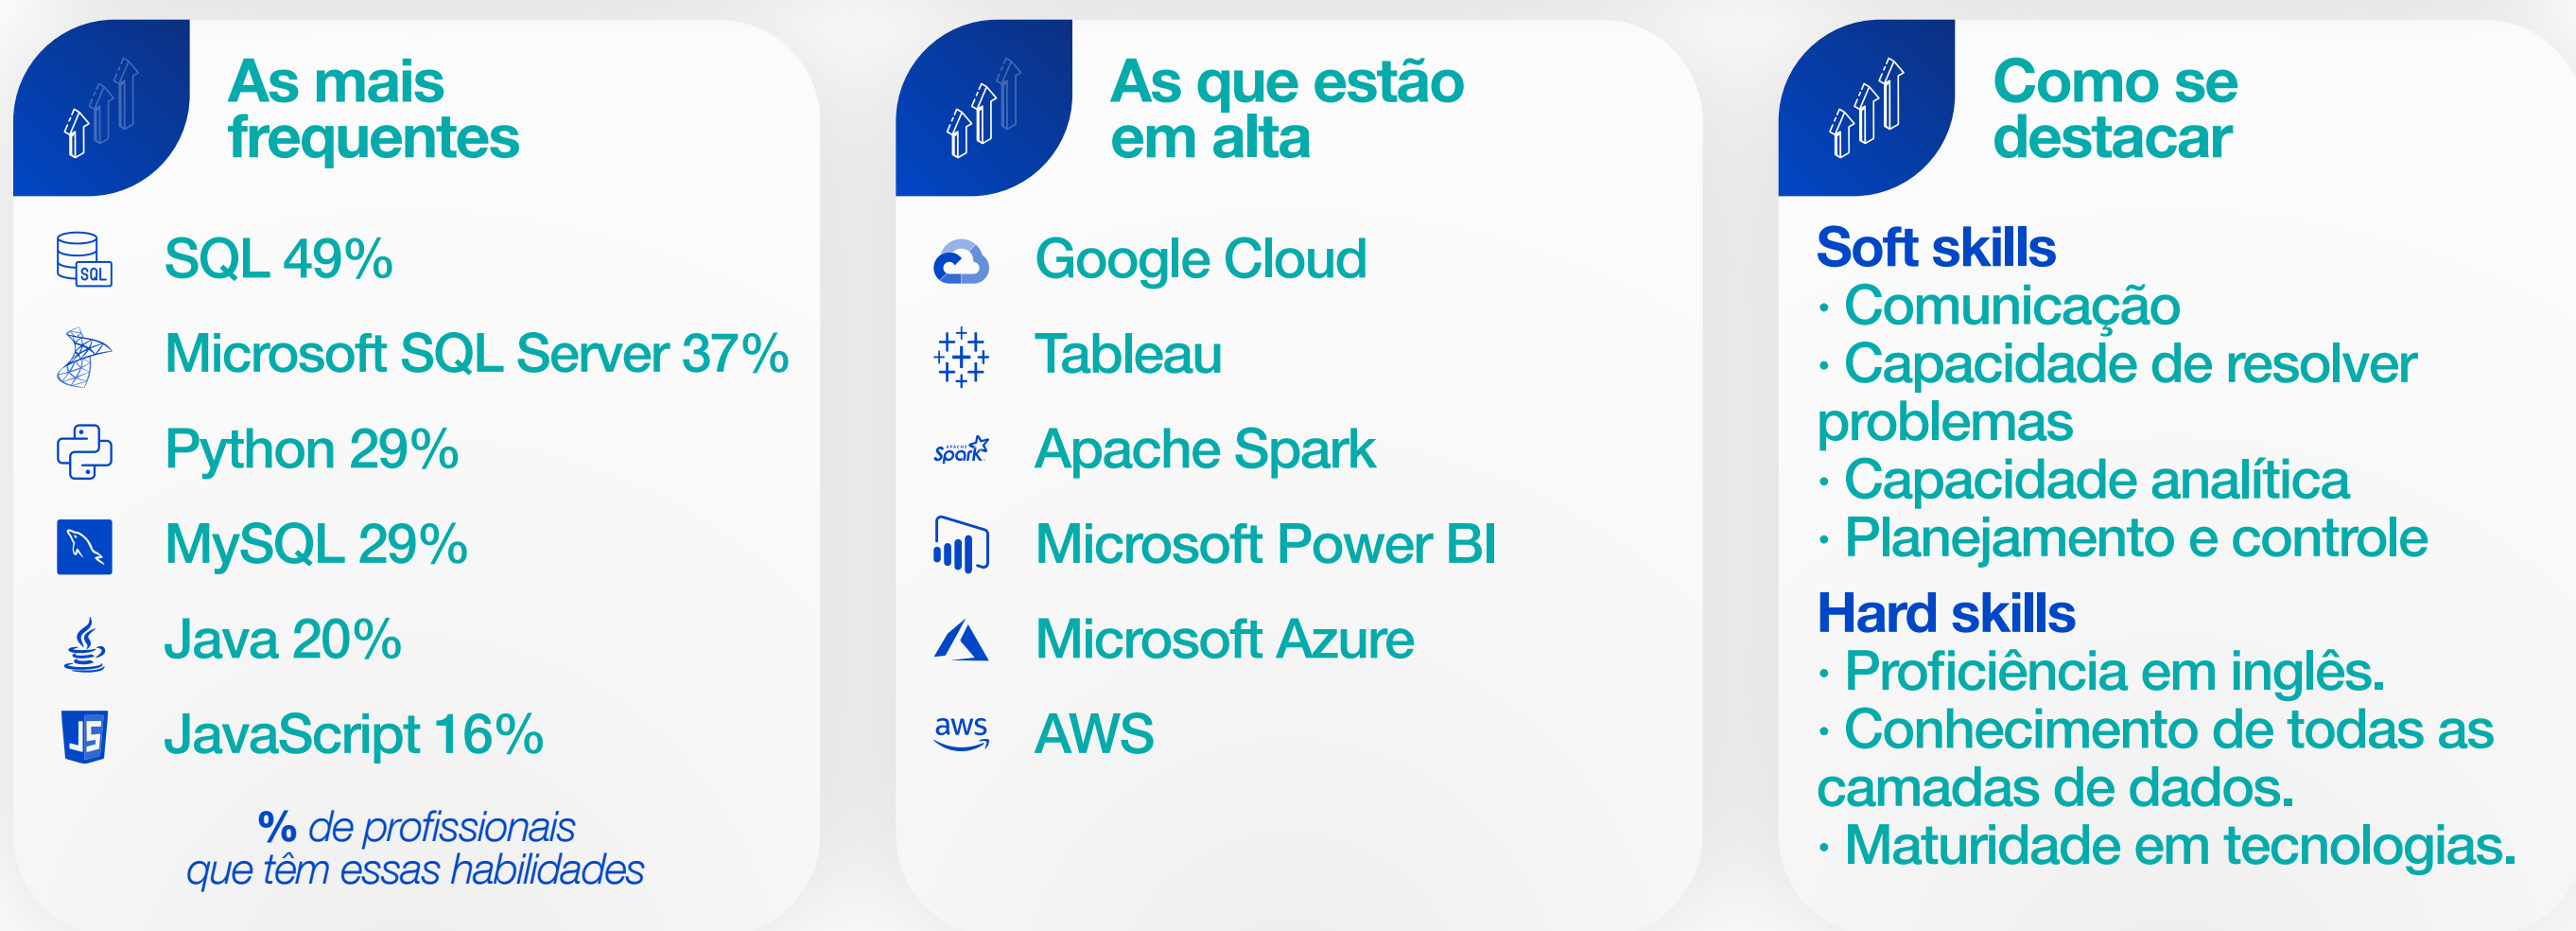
As mais frequentes

SQL
SQL 49%
Microsoft SQL Server 37%
Python 29%
MySQL 29%
Java 20%
JavaScript 16%

% de profissionais que têm essas habilidades

As que estão em alta

Google Cloud
Tableau
Spark
Apache Spark
Microsoft Power BI
Microsoft Azure
aws
AWS

Como se destacar

Soft skills
· Comunicação
· Capacidade de resolver problemas
· Capacidade analítica
· Planejamento e controle

Hard skills
· Proficiência em inglês.
· Conhecimento de todas as camadas de dados.
· Maturidade em tecnologias.